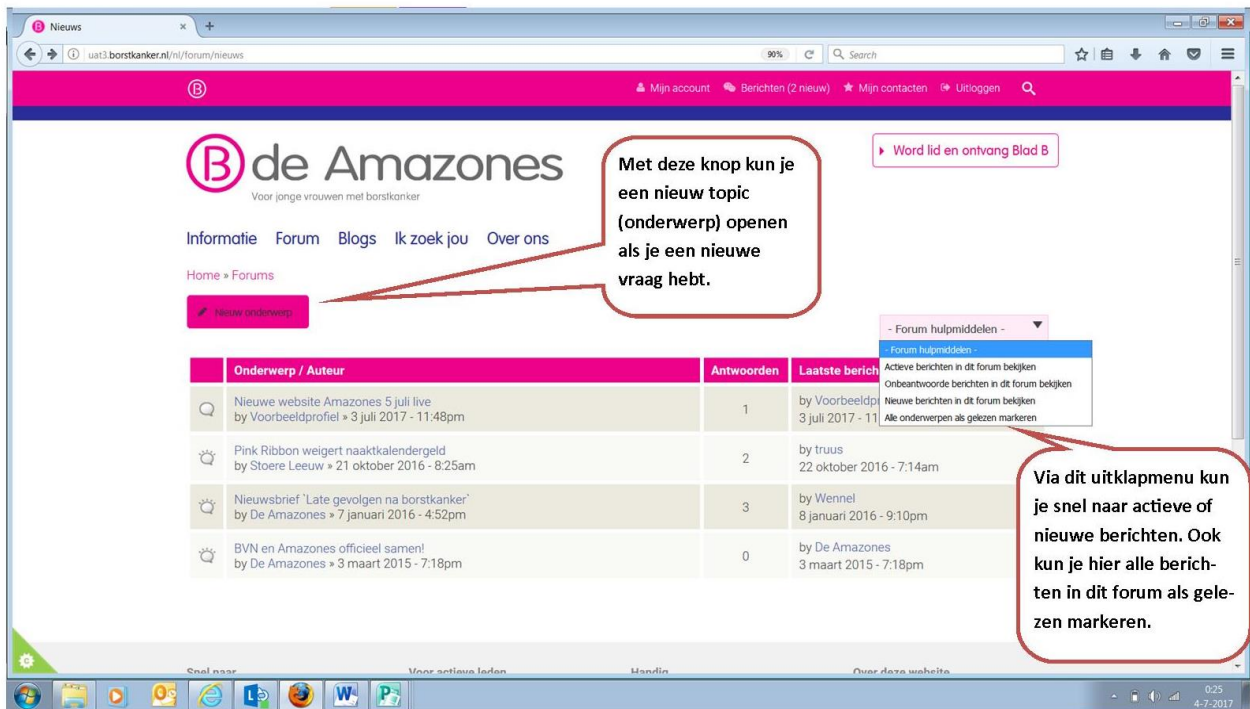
Nieuws

uat3.borstkanker.nl/nl/forum/nieuws

90%

Search

Mijn account Berichten (2 nieuw) Mijn contacten Uitloggen

de Amazones
Voor jonge vrouwen met borstkanker

Word lid en ontvang Blad B

Met deze knop kun je een nieuw topic (onderwerp) openen als je een nieuwe vraag hebt.

Informatie Forum Blogs Ik zoek jou Over ons

Home » Forums

Nieuw onderwerp

- Forum hulpmiddelen -

- Forum hulpmiddelen -
Actieve berichten in dit forum bekijken
Onbeantwoorde berichten in dit forum bekijken
Nieuwe berichten in dit forum bekijken
Alle onderwerpen als gelezen markeren

| | Onderwerp / Auteur | Antwoorden | Laatste bericht |
|---|---|---|---|
| | Nieuwe website Amazones 5 juli live by Voorbeeldprofiel » 3 juli 2017 - 11:48pm | 1 | by Voorbeeldpr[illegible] 3 juli 2017 - 11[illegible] |
| | Pink Ribbon weigert naaktkalendergeld by Stoere Leeuw » 21 oktober 2016 - 8:25am | 2 | by truus 22 oktober 2016 - 7:14am |
| | Nieuwsbrief 'Late gevolgen na borstkanker' by De Amazones » 7 januari 2016 - 4:52pm | 3 | by Wennel 8 januari 2016 - 9:10pm |
| | BVN en Amazones officieel samen! by De Amazones » 3 maart 2015 - 7:18pm | 0 | by De Amazones 3 maart 2015 - 7:18pm |

Via dit uitklapmenu kun je snel naar actieve of nieuwe berichten. Ook kun je hier alle berichten in dit forum als gelezen markeren.

Snel naar Voor actieve leden Handig Over deze website

0:25
4-7-2017